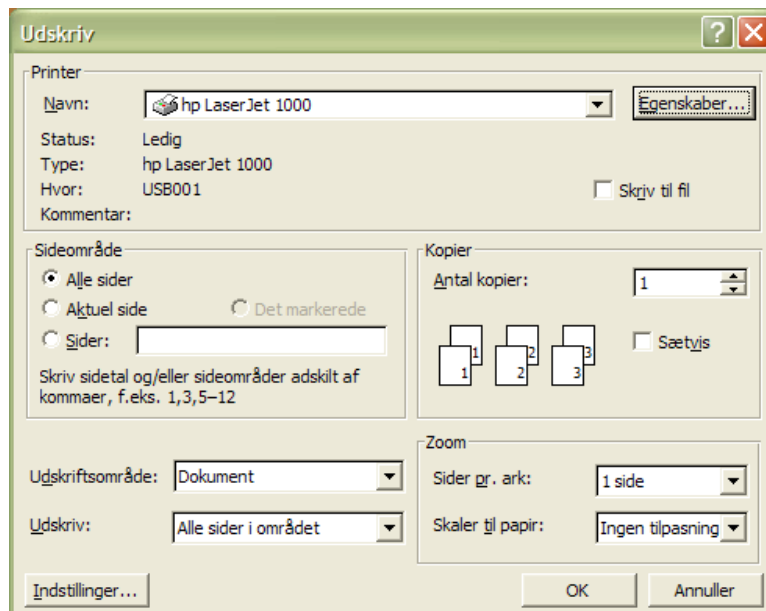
Udskriv

?

Printer

Navn: hp LaserJet 1000

Egenskaber...

Status: Ledig

Type: hp LaserJet 1000

Hvor: USB001

Kommentar:

Skriv til fil

Sideområde

Alle sider

Aktuel side

Det markerede

Sider:

Skriv sidetal og/eller sideområder adskilt af kommaer, f.eks. 1,3,5–12

Kopier

Antal kopier: 1

1 1 2 2 3 3

Sætvis

Zoom

Udskriftsområde: Dokument

Udskriv: Alle sider i området

Sider pr. ark: 1 side

Skaler til papir: Ingen tilpasning

Indstillinger...

OK

Annuller